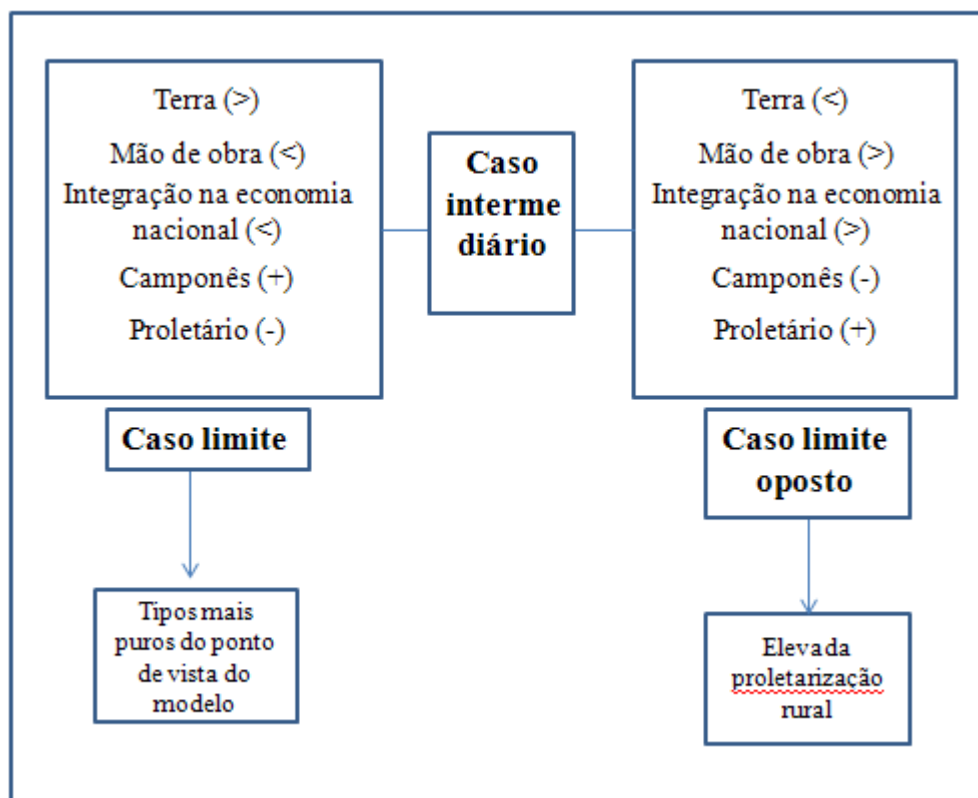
Terra (>)

Mão de obra (<)

Integração na economia nacional (<)

Camponês (+)

Proletário (-)

Caso interme diário

Terra (<)

Mão de obra (>)

Integração na economia nacional (>)

Camponês (-)

Proletário (+)

Caso limite

Caso limite oposto

Tipos mais puros do ponto de vista do modelo

Elevada proletarização rural